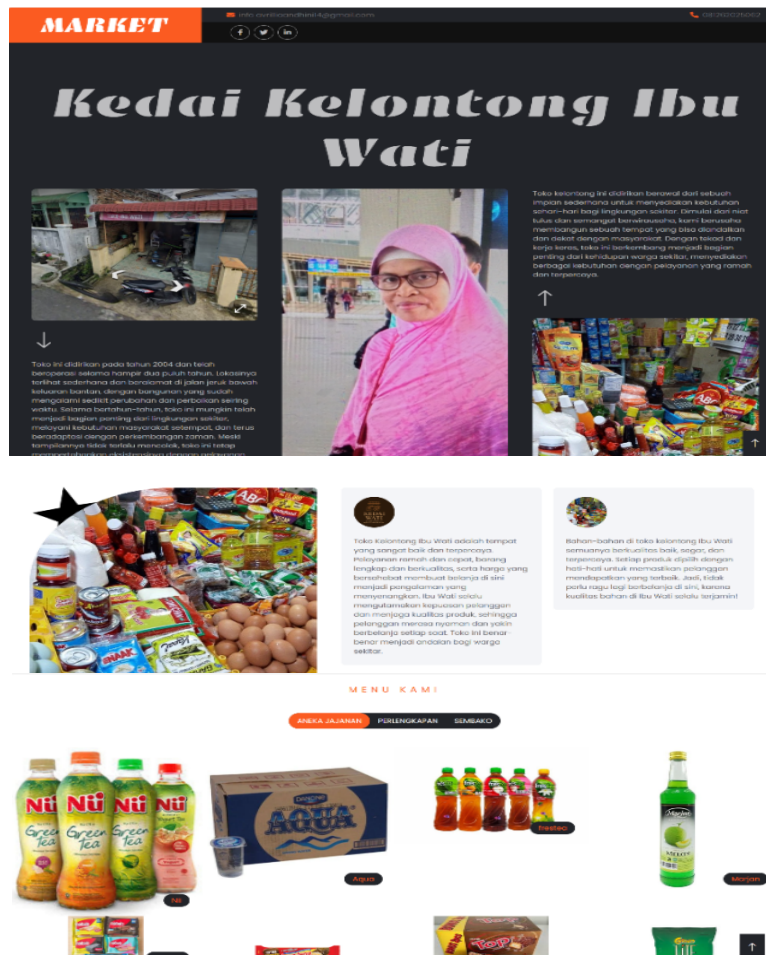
MARKET

info.ourbrandhelp4@gmail.com

081202025060

Kedai Kelontong Ibu Wati

Toko kelontong ini didirikan berawal dari sebuah impian sederhana untuk menyediakan kebutuhan sehari-hari bagi lingkungan sekitar. Dimulai dari niat tulus dan semangat berwirausaha, kami berusaha membangun sebuah tempat yang bisa diandalkan dan dekat dengan masyarakat. Dengan tekad dan kerja keras, toko ini berkembang menjadi bagian penting dari kehidupan warga sekitar, menyediakan berbagai kebutuhan dengan pelayanan yang ramah dan terpercaya.

Toko ini didirikan pada tahun 2004 dan telah beroperasi selama hampir dua puluh tahun. Lokasinya terlihat sederhana dan beralamat di jalan jeruk bawah kelurahan bantan, dengan bangunan yang sudah mengalami sedikit perubahan dan perbaikan seiring waktu. Selama bertahun-tahun, toko ini mungkin telah menjadi bagian penting dari lingkungan sekitar, melayani kebutuhan masyarakat setempat, dan terus beradaptasi dengan perkembangan zaman. Meski tampilannya tidak terlalu mencolok, toko ini tetap mempertahankan eksistensinya dengan pelayanan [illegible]

Toko Kelontong Ibu Wati adalah tempat yang sangat baik dan terpercaya. Pelayanan ramah dan cepat, barang lengkap dan berkualitas, serta harga yang bersahabat membuat belanja di sini menjadi pengalaman yang menyenangkan. Ibu Wati selalu mengutamakan kepuasan pelanggan dan menjaga kualitas produk, sehingga pelanggan merasa nyaman dan yakin berbelanja setiap saat. Toko ini benar benar menjadi andalan bagi warga sekitar.

Bahan-bahan di toko kelontong Ibu Wati semuanya berkualitas baik, segar, dan terpercaya. Setiap produk dipilih dengan hati-hati untuk memastikan pelanggan mendapatkan yang terbaik. Jadi, tidak perlu ragu lagi berbelanja di sini, karena kualitas bahan di Ibu Wati selalu terjamin!

MENU KAMI

ANEKA JAJANAN PERLENGKAPAN SEMBAKO

Nü

Aqua

Frestea

Marjan